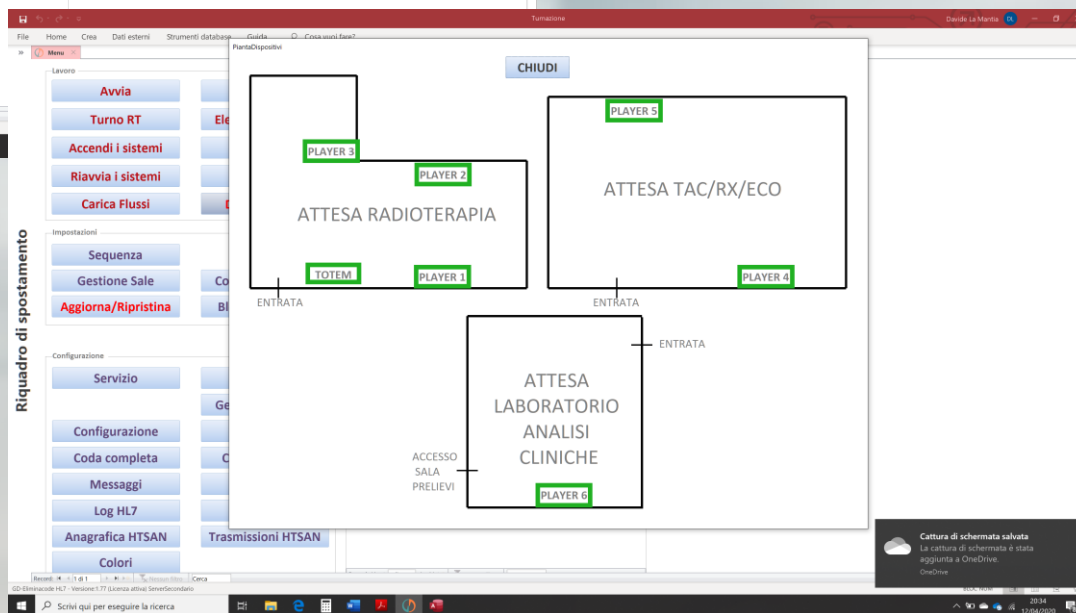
Turnazione

Davide La Mantia

File Home Crea Dati esterni Strumenti database Guida Cosa vuoi fare?

Menu

Riquadro di spostamento

Lavoro

Avvia

Turno RT

Ele

Accendi i sistemi

Riavvia i sistemi

Carica Flussi

D

Impostazioni

Sequenza

Gestione Sale

Co

Aggiorna/Ripristina

Bl

Configurazione

Servizio

Ge

Configurazione

Coda completa

C

Messaggi

Log HL7

Anagrafica HTSAN

Trasmissioni HTSAN

Colori

Record: 1 di 1 Nessun filtro Cerca

GD-Eliminacode HL7 - Versione:1.77 (Licenza attiva) ServerSecondario

PiantaDispositivi

CHIUDI

PLAYER 3

PLAYER 2

ATTESA RADIOTERAPIA

TOTEM

PLAYER 1

ENTRATA

PLAYER 5

ATTESA TAC/RX/ECO

PLAYER 4

ENTRATA

ENTRATA

ATTESA LABORATORIO ANALISI CLINICHE

ACCESSO SALA PRELIEVI

PLAYER 6

Cattura di schermata salvata

La cattura di schermata è stata aggiunta a OneDrive.

OneDrive

Scrivi qui per eseguire la ricerca

20:34
12/04/2020